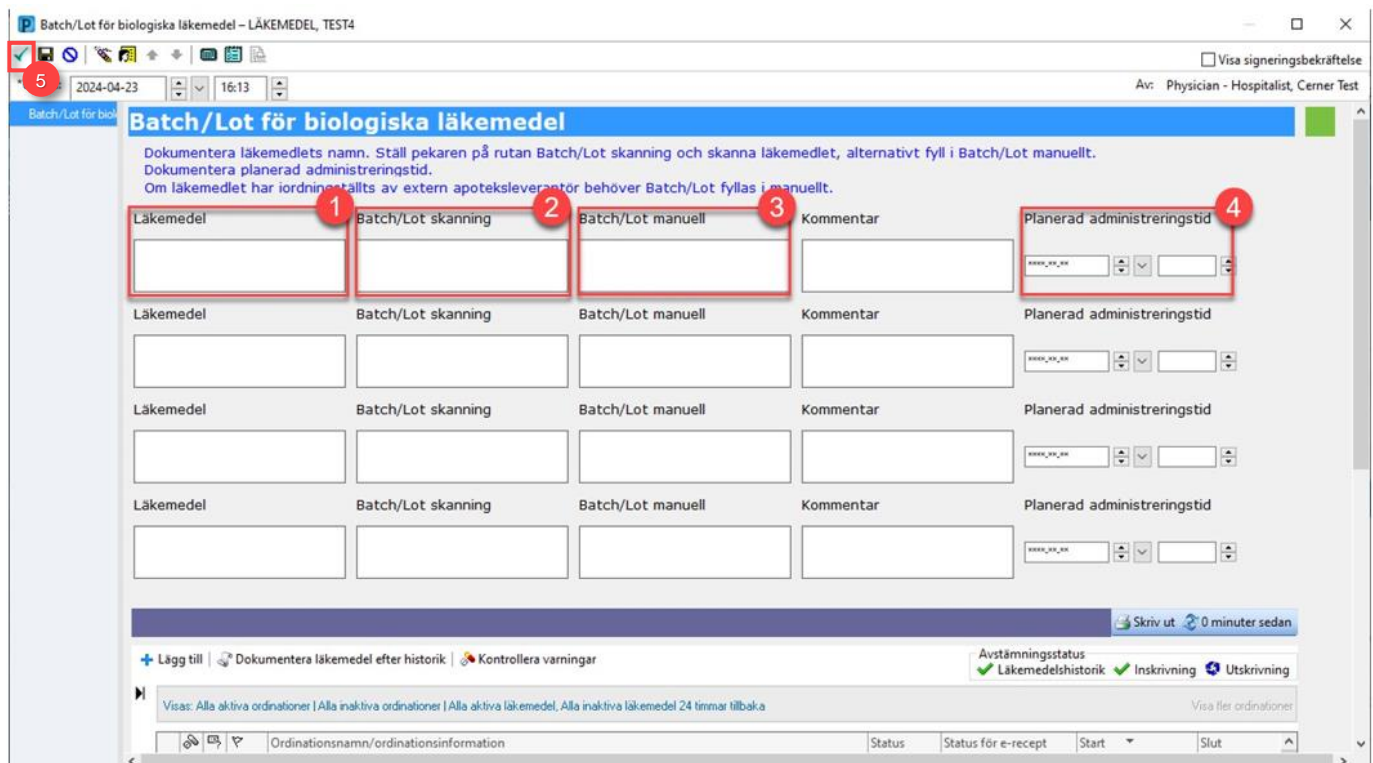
Batch/Lot för biologiska läkemedel – LÄKEMEDEL, TEST4

Visa signeringsbekräftelse

5

2024-04-23 16:13

Av: Physician - Hospitalist, Cerner Test

Batch/Lot för biol

Batch/Lot för biologiska läkemedel

Dokumentera läkemedlets namn. Ställ pekaren på rutan Batch/Lot skanning och skanna läkemedlet, alternativt fyll i Batch/Lot manuellt.
Dokumentera planerad administreringstid.
Om läkemedlet har iordningställts av extern apoteksleverantör behöver Batch/Lot fyllas i manuellt.

1 2 3 4

| Läkemedel | Batch/Lot skanning | Batch/Lot manuell | Kommentar | Planerad administreringstid |
|---|---|---|---|---|
| | | | | ****-**-** |
| Läkemedel | Batch/Lot skanning | Batch/Lot manuell | Kommentar | Planerad administreringstid |
| | | | | ****-**-** |
| Läkemedel | Batch/Lot skanning | Batch/Lot manuell | Kommentar | Planerad administreringstid |
| | | | | ****-**-** |
| Läkemedel | Batch/Lot skanning | Batch/Lot manuell | Kommentar | Planerad administreringstid |
| | | | | ****-**-** |

Skriv ut 0 minuter sedan

Lägg till | Dokumentera läkemedel efter historik | Kontrollera varningar

Avstämningsstatus
Läkemedelshistorik Inskrivning Utskrivning

Visas: Alla aktiva ordinationer | Alla inaktiva ordinationer | Alla aktiva läkemedel, Alla inaktiva läkemedel 24 timmar tillbaka

Visa fler ordinationer

| | Ordinationsnamn/ordinationsinformation | Status | Status för e-recept | Start | Slut |
|---|---|---|---|---|---|